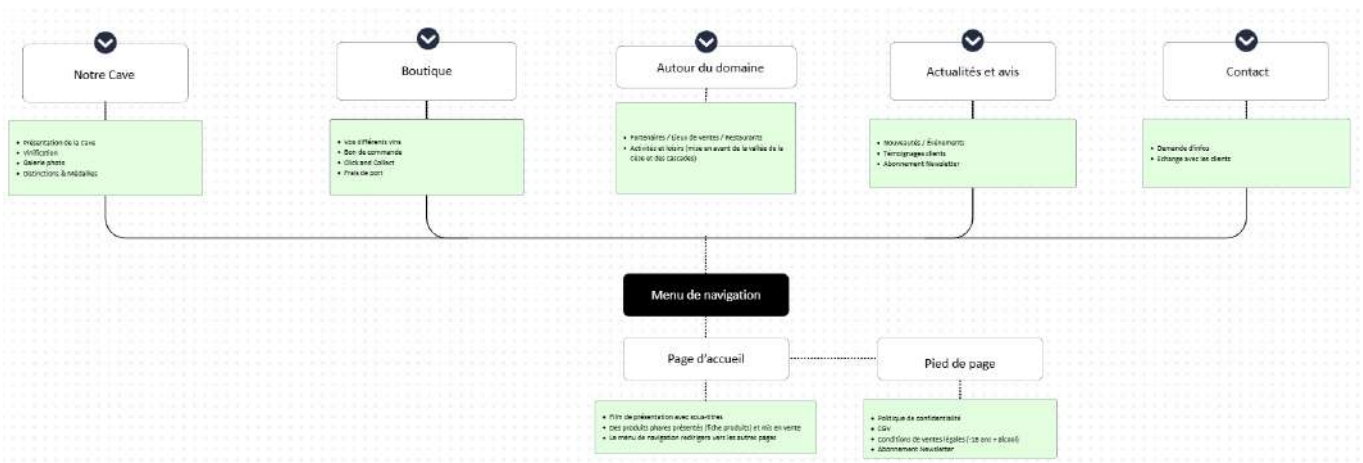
Notre Cave

- Présentation de la cave
- Vinification
- Galerie photo
- Distinctions & Médailles

Boutique

- Vos différents vins
- Bon de commande
- Click and Collect
- Frais de port

Autour du domaine

- Partenaires / Lieux de ventes / Restaurants
- Activités et loisirs (mise en avant de la vallée de la cèze et des cascades)

Actualités et avis

- Nouveautés / Événements
- Témoignages clients
- Abonnement Newsletter

Contact

- Demande d'infos
- Echange avec les clients

Menu de navigation

Page d'accueil

- Film de présentation avec sous-titres
- Des produits phares présentés (fiche produits) et mis en vente
- Le menu de navigation redirigera vers les autres pages

Pied de page

- Politique de confidentialité
- CGV
- Conditions de ventes légales (-18 ans + alcool)
- Abonnement Newsletter